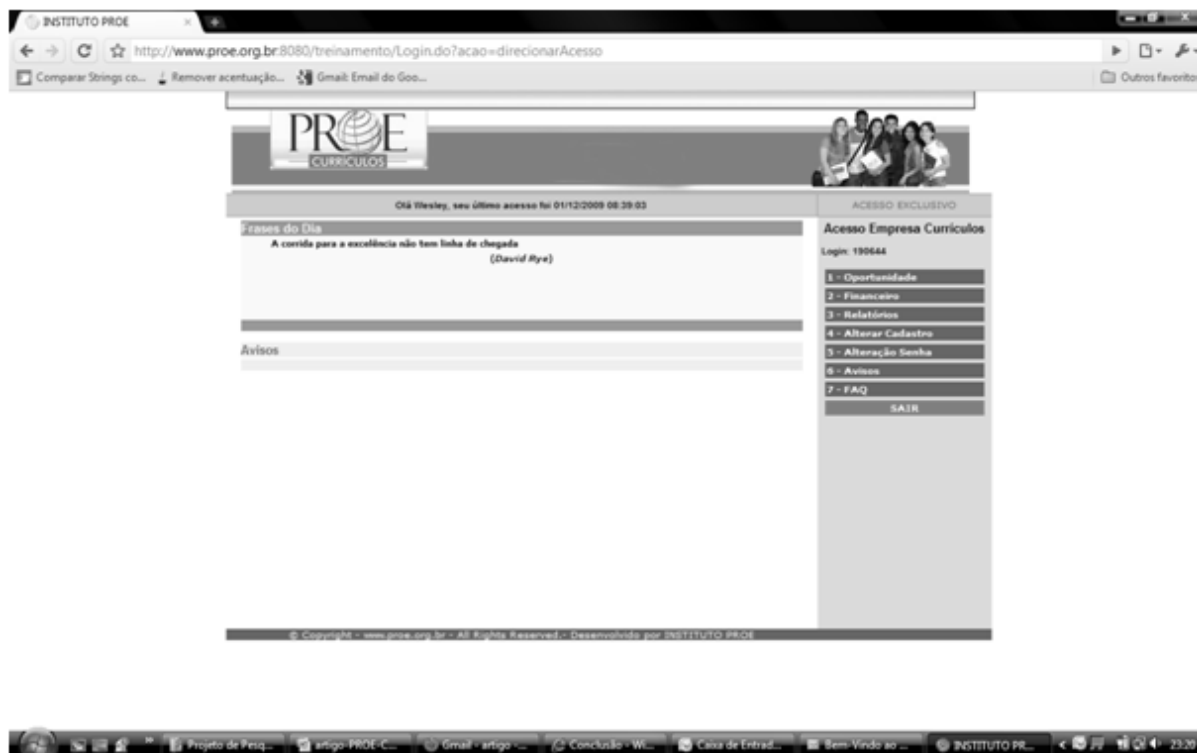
INSTITUTO PROE

http://www.proe.org.br:8080/treinamento/Login.do?acao=direcionarAcesso

Comparar Strings co... Remover acentuação... Gmail: Email do Goo...

Outros favoritos

PROE
CURRICULOS

Olá Wesley, seu último acesso foi 01/12/2009 08:39:03

ACESSO EXCLUSIVO

Frases do Dia

A corrida para a excelência não tem linha de chegada
(David Rye)

Avisos

Acesso Empresa Currículos

Login: 190644

1 - Oportunidade
2 - Financeiro
3 - Relatórios
4 - Alterar Cadastro
5 - Alteração Senha
6 - Avisos
7 - FAQ
SAIR

© Copyright - www.proe.org.br - All Rights Reserved.- Desenvolvido por INSTITUTO PROE

Projeto de Pesq... artigo-PROE-C... Gmail - artigo ... Conclusão - Wi... Caixa de Entrad... Bem-Vindo ao ... INSTITUTO PR... 23:26